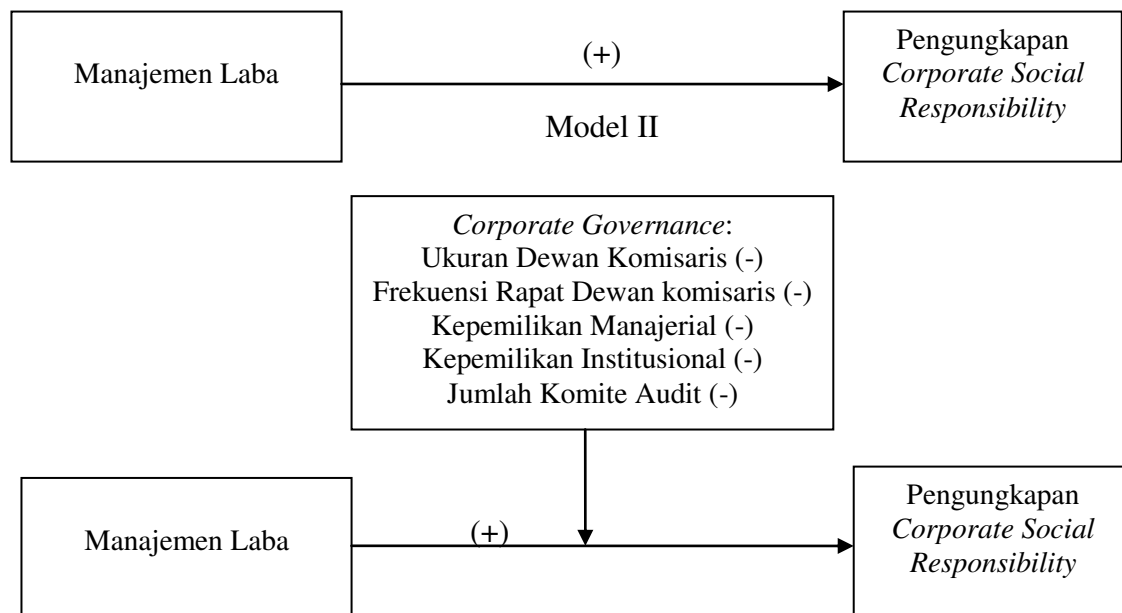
Manajemen Laba

(+)

Pengungkapan *Corporate Social Responsibility*

Model II

*Corporate Governance*:
Ukuran Dewan Komisaris (-)
Frekuensi Rapat Dewan komisaris (-)
Kepemilikan Manajerial (-)
Kepemilikan Institusional (-)
Jumlah Komite Audit (-)

Manajemen Laba

(+)

Pengungkapan *Corporate Social Responsibility*